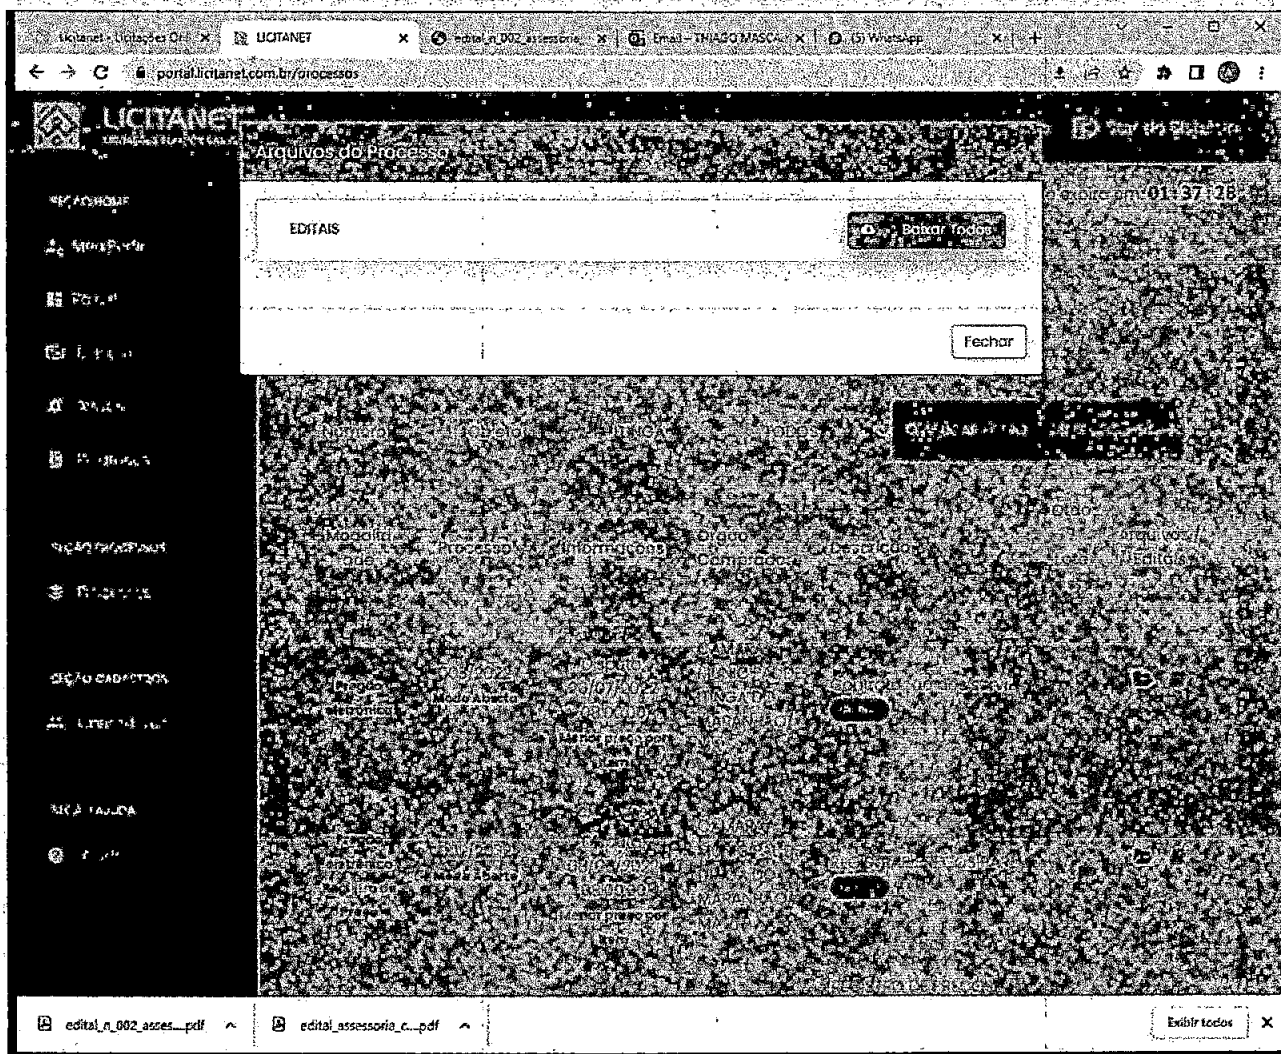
Licitanet - Licitações On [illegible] ×
LICITANET ×
edital_n_002_assessoria ×
Email - THIAGO MASCA ×
(5) WhatsApp ×

portal.licitanet.com.br/processos

LICITANET

Sair do Sistema

Arquivos do Processo

EDITAIS

Baixar Todos

Fechar

Expira em: 01:37:28

SEÇÃO HOME
Meu Perfil
Portal
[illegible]
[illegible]
Processos

SEÇÃO PROCESSOS
Processos

SEÇÃO CADASTROS
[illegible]

SEÇÃO AJUDA
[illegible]

Modalidade
Processo
Informações
Órgão Comprador
Descrição
Arquivos / Editais

Modo Aberto
Menor preço por item

Modo Aberto
Menor preço por

edital_n_002_asses....pdf
edital_assessoria_c....pdf
Exibir todos